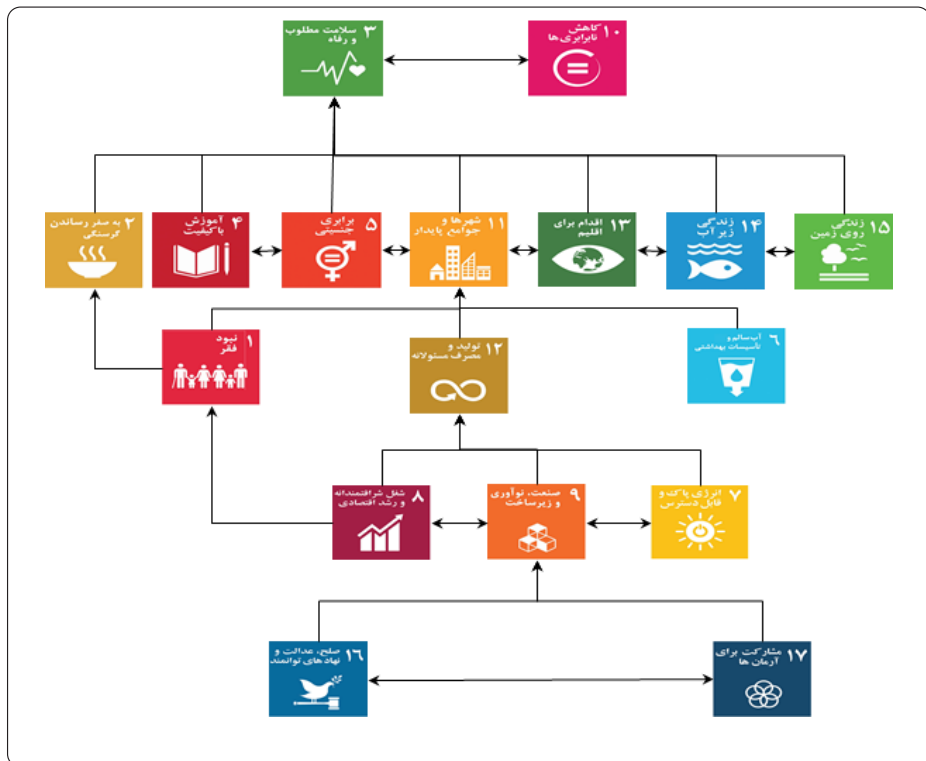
۳ سلامت مطلوب و رفاه

۱۰ کاهش نابرابری‌ها

۲ به صفر رساندن گرسنگی

۴ آموزش با کیفیت

۵ برابری جنسیتی

۱۱ شهرها و جوامع پایدار

۱۳ اقدام برای اقلیم

۱۴ زندگی زیر آب

۱۵ زندگی روی زمین

۱ نبود فقر

۱۲ تولید و مصرف مسئولانه

۶ آب سالم و تاسیسات بهداشتی

۸ شغل شرافتمندانه و رشد اقتصادی

۹ صنعت، نوآوری و زیرساخت

۷ انرژی پاک و قابل دسترس

۱۶ صلح، عدالت و نهادهای توانمند

۱۷ مشارکت برای آرمان‌ها